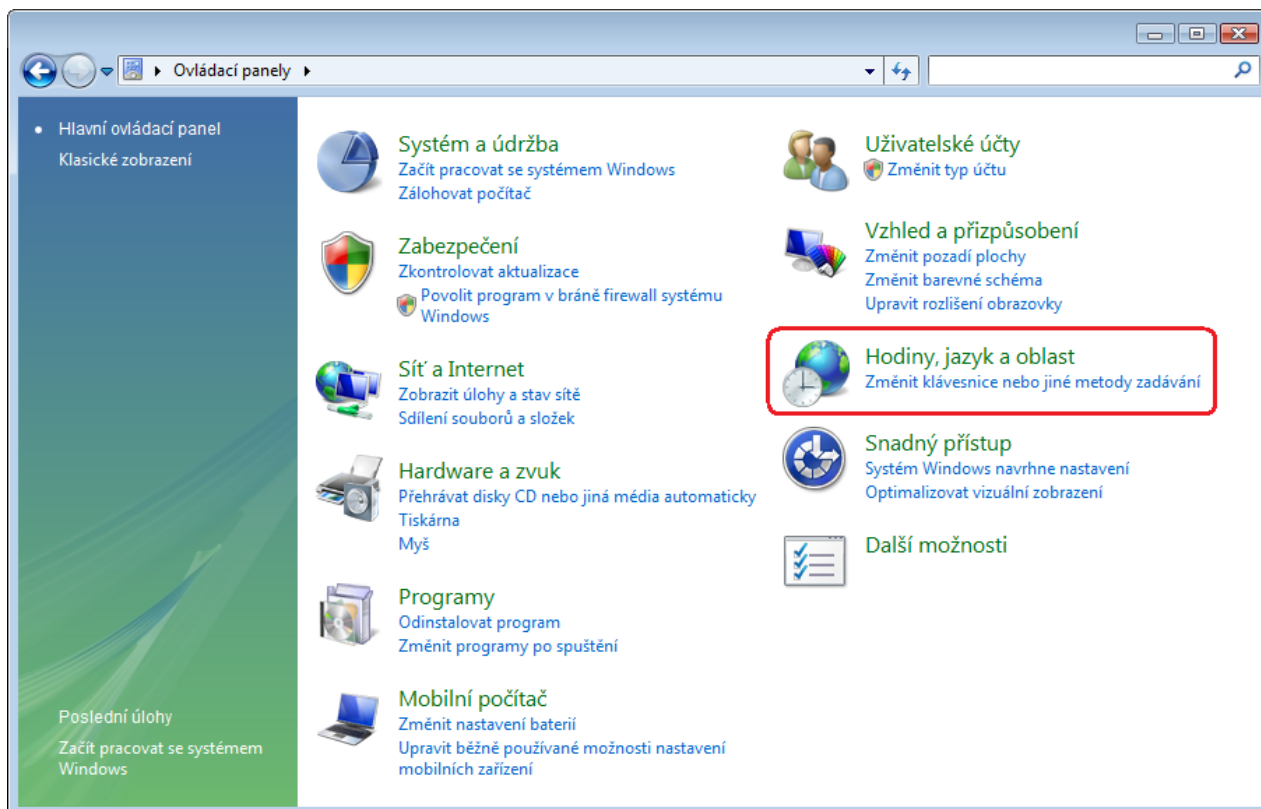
Ovládací panely

Hlavní ovládací panel
Klasické zobrazení

Systém a údržba
Začít pracovat se systémem Windows
Zálohovat počítač

Zabezpečení
Zkontrolovat aktualizace
Povolit program v bráně firewall systému Windows

Síť a Internet
Zobrazit úlohy a stav sítě
Sdílení souborů a složek

Hardware a zvuk
Přehrávat disky CD nebo jiná média automaticky
Tiskárna
Myš

Programy
Odinstalovat program
Změnit programy po spuštění

Mobilní počítač
Změnit nastavení baterií
Upravit běžně používané možnosti nastavení mobilních zařízení

Uživatelské účty
Změnit typ účtu

Vzhled a přizpůsobení
Změnit pozadí plochy
Změnit barevné schéma
Upravit rozlišení obrazovky

Hodiny, jazyk a oblast
Změnit klávesnice nebo jiné metody zadávání

Snadný přístup
Systém Windows navrhne nastavení
Optimalizovat vizuální zobrazení

Další možnosti

Poslední úlohy
Začít pracovat se systémem Windows